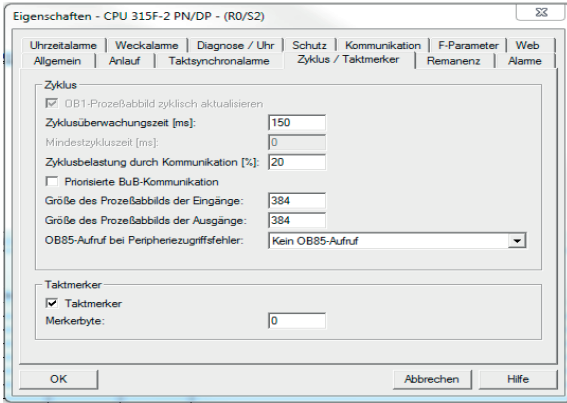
Eigenschaften - CPU 315F-2 PN/DP - (R0/S2)

Uhrzeitalarme | Weckalarme | Diagnose / Uhr | Schutz | Kommunikation | F-Parameter | Web
Allgemein | Anlauf | Taktsynchronalarme | Zyklus / Taktmerker | Remanenz | Alarme

Zyklus

OB1-Prozeßabbild zyklisch aktualisieren

Zyklusüberwachungszeit [ms]: 150

Mindestzykluszeit [ms]: 0

Zyklusbelastung durch Kommunikation [%]: 20

Priorisierte BuB-Kommunikation

Größe des Prozeßabbilds der Eingänge: 384

Größe des Prozeßabbilds der Ausgänge: 384

OB85-Aufruf bei Peripheriezugriffsfehler: Kein OB85-Aufruf

Taktmerker

Taktmerker

Merkerbyte: 0

OK

Abbrechen

Hilfe